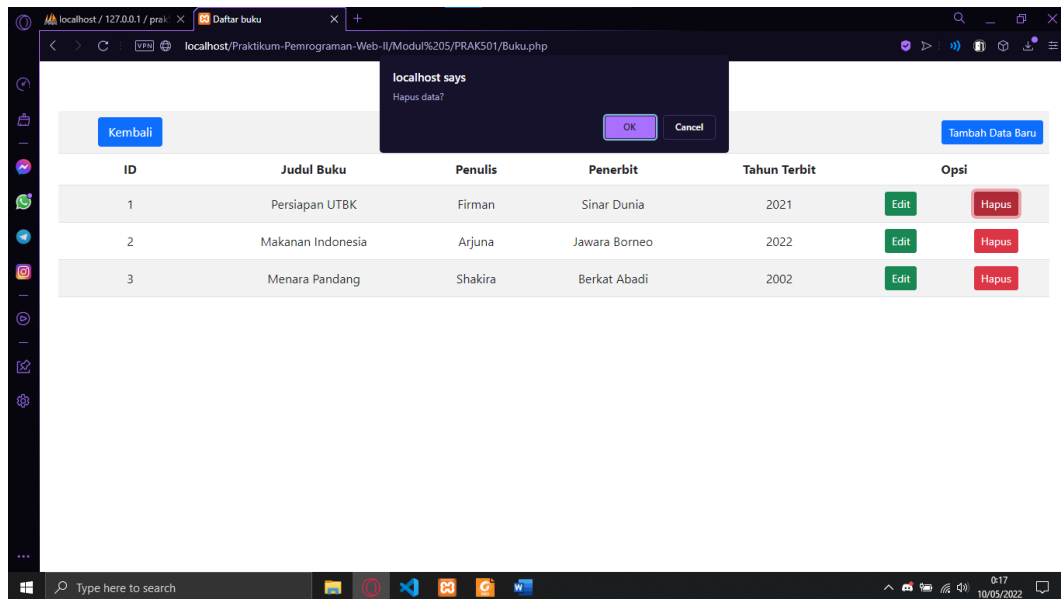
localhost / 127.0.0.1 / prak
Daftar buku
+
VPN
localhost/Praktikum-Pemrograman-Web-II/Modul%205/PRAK501/Buku.php

localhost says
Hapus data?
OK
Cancel

Kembali
Tambah Data Baru

| ID | Judul Buku | Penulis | Penerbit | Tahun Terbit | Opsi | |
|---|---|---|---|---|---|---|
| 1 | Persiapan UTBK | Firman | Sinar Dunia | 2021 | Edit | Hapus |
| 2 | Makanan Indonesia | Arjuna | Jawara Borneo | 2022 | Edit | Hapus |
| 3 | Menara Pandang | Shakira | Berkat Abadi | 2002 | Edit | Hapus |

Type here to search
0:17
10/05/2022